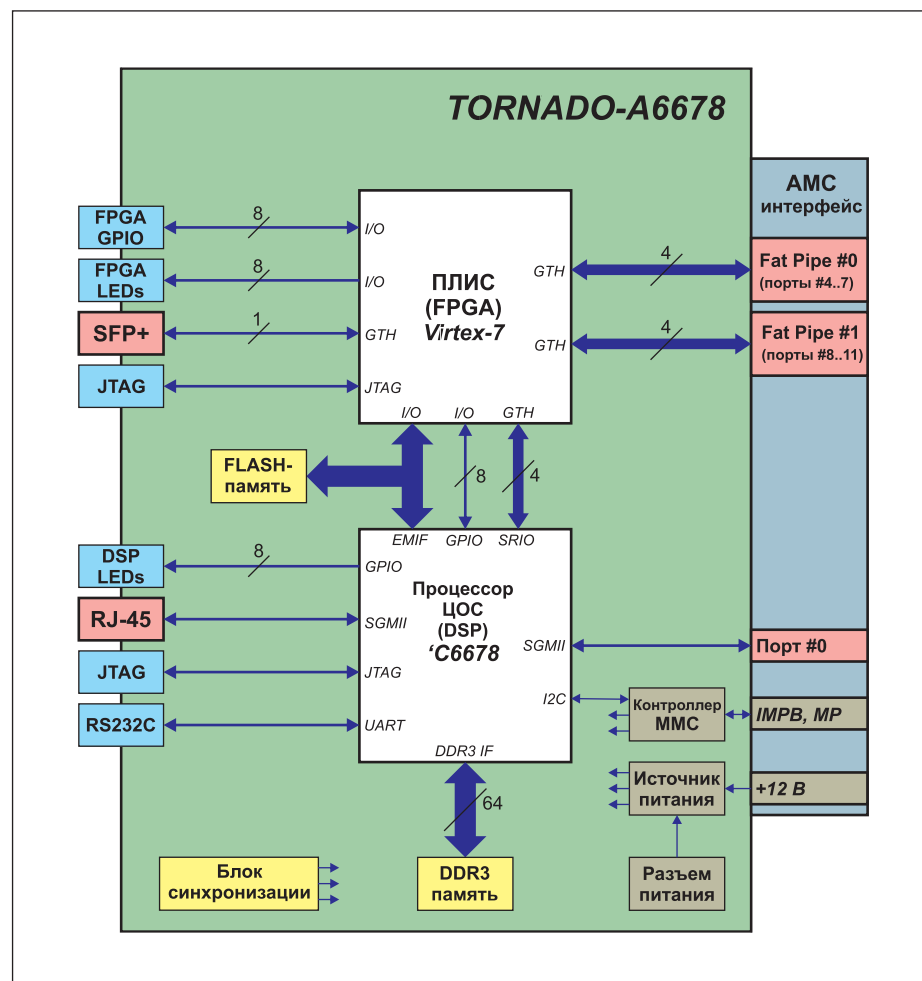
TORNADO-A6678

FPGA GPIO
8
I/O

FPGA LEDs
8
I/O

SFP+
1
GTH

JTAG
JTAG

ПЛИС
(FPGA)
Virtex-7

GTH
4
GTH
4

AMC интерфейс

Fat Pipe #0
(порты #4..7)

Fat Pipe #1
(порты #8..11)

I/O I/O GTH

FLASH-память

8
4

EMIF GPIO SRIO

DSP LEDs
8
GPIO

RJ-45
SGMII

JTAG
JTAG

RS232C
UART

Процессор ЦОС (DSP)
'C6678

SGMII
Порт #0

I2C
Контроллер MMC
IMPB, MP

DDR3 IF
64

Источник питания
+12 В

Разъем питания

Блок синхронизации

DDR3 память